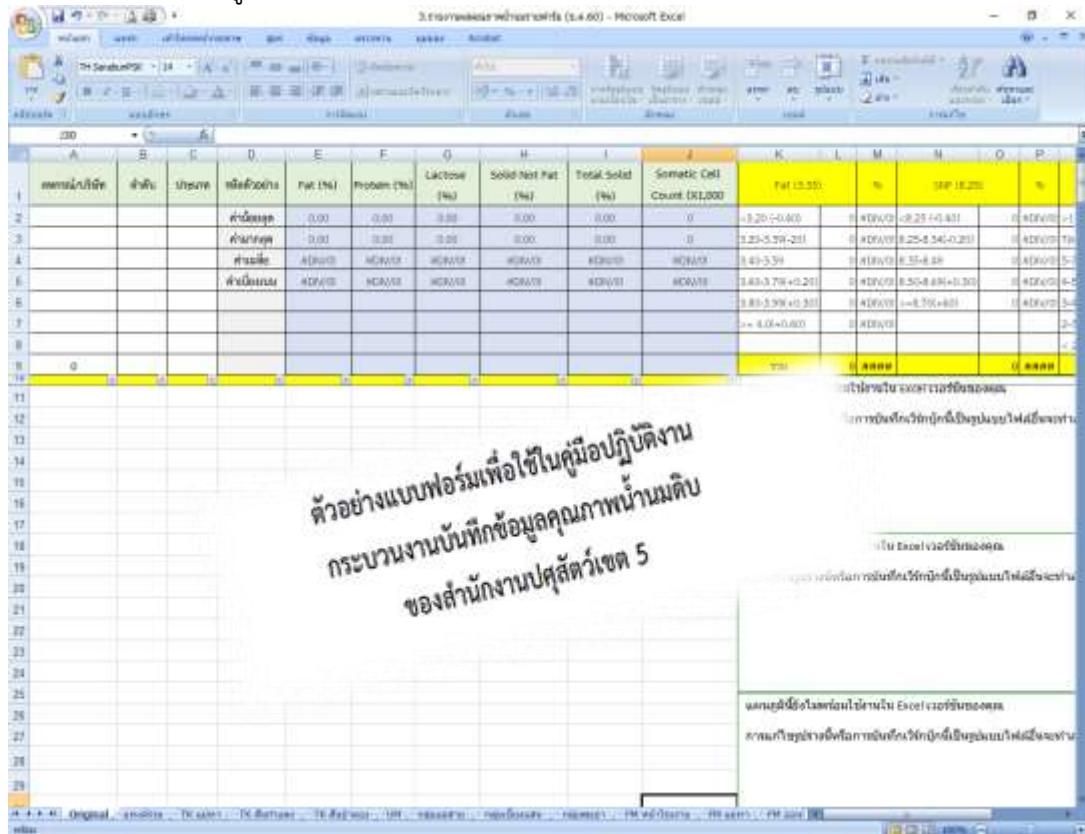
3.รายงานผลผลการตรวจน้ำนม (1.4.60) - Microsoft Excel

TH SarabunPSK 14

J30

| | A | B | C | D | E | F | G | H | I | J | K | L | M | N | O | P |
|---|---|---|---|---|---|---|---|---|---|---|---|---|---|---|---|---|
| 1 | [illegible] | ลำดับ | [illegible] | ชนิดตัวอย่าง | Fat (%) | Protein (%) | Lactose (%) | Solid Not Fat (%) | Total Solid (%) | Somatic Cell Count (X1,000 | Fat (3.35) | | % | SNF (8.25) | | % |
| 2 | | | | ค่าต่ำสุด | 0.00 | 0.00 | 0.00 | 0.00 | 0.00 | 0 | <3.20 (-0.40) | 0 | #DIV/0! | <8.25 (-0.40) | 0 | #DIV/0! |
| 3 | | | | ค่าสูงสุด | 0.00 | 0.00 | 0.00 | 0.00 | 0.00 | 0 | 3.20-3.39(-.20) | 0 | #DIV/0! | 8.25-8.34(-0.20) | 0 | #DIV/0! |
| 4 | | | | ค่าเฉลี่ย | #DIV/0! | #DIV/0! | #DIV/0! | #DIV/0! | #DIV/0! | #DIV/0! | 3.40-3.59 | 0 | #DIV/0! | 8.35-8.49 | 0 | #DIV/0! |
| 5 | | | | ค่าเบี่ยงเบน | #DIV/0! | #DIV/0! | #DIV/0! | #DIV/0! | #DIV/0! | #DIV/0! | 3.60-3.79(+0.20) | 0 | #DIV/0! | 8.50-8.69(+0.30) | 0 | #DIV/0! |
| 6 | | | | | | | | | | | 3.80-3.99(+0.30) | 0 | #DIV/0! | >=8.70(+60) | 0 | #DIV/0! |
| 7 | | | | | | | | | | | >= 4.0(+0.60) | 0 | #DIV/0! | | | |
| 8 | 0 | | | | | | | | | | รวม | 0 | #### | | 0 | #### |

ตัวอย่างแบบฟอร์มเพื่อใช้ในคู่มือปฏิบัติงาน
กระบวนงานบันทึกข้อมูลคุณภาพน้ำนมดิบ
ของสำนักงานปศุสัตว์เขต 5

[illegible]ใช้งานใน Excel เวอร์ชันของคุณ
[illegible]การบันทึกวิธีกนี้เป็นรูปแบบไฟล์อื่นจะทำ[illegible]
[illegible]ใน Excel เวอร์ชันของคุณ
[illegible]การบันทึกวิธีกนี้เป็นรูปแบบไฟล์อื่นจะทำ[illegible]
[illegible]ใช้งานใน Excel เวอร์ชันของคุณ
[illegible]การบันทึกวิธีกนี้เป็นรูปแบบไฟล์อื่นจะทำ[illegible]

Original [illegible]